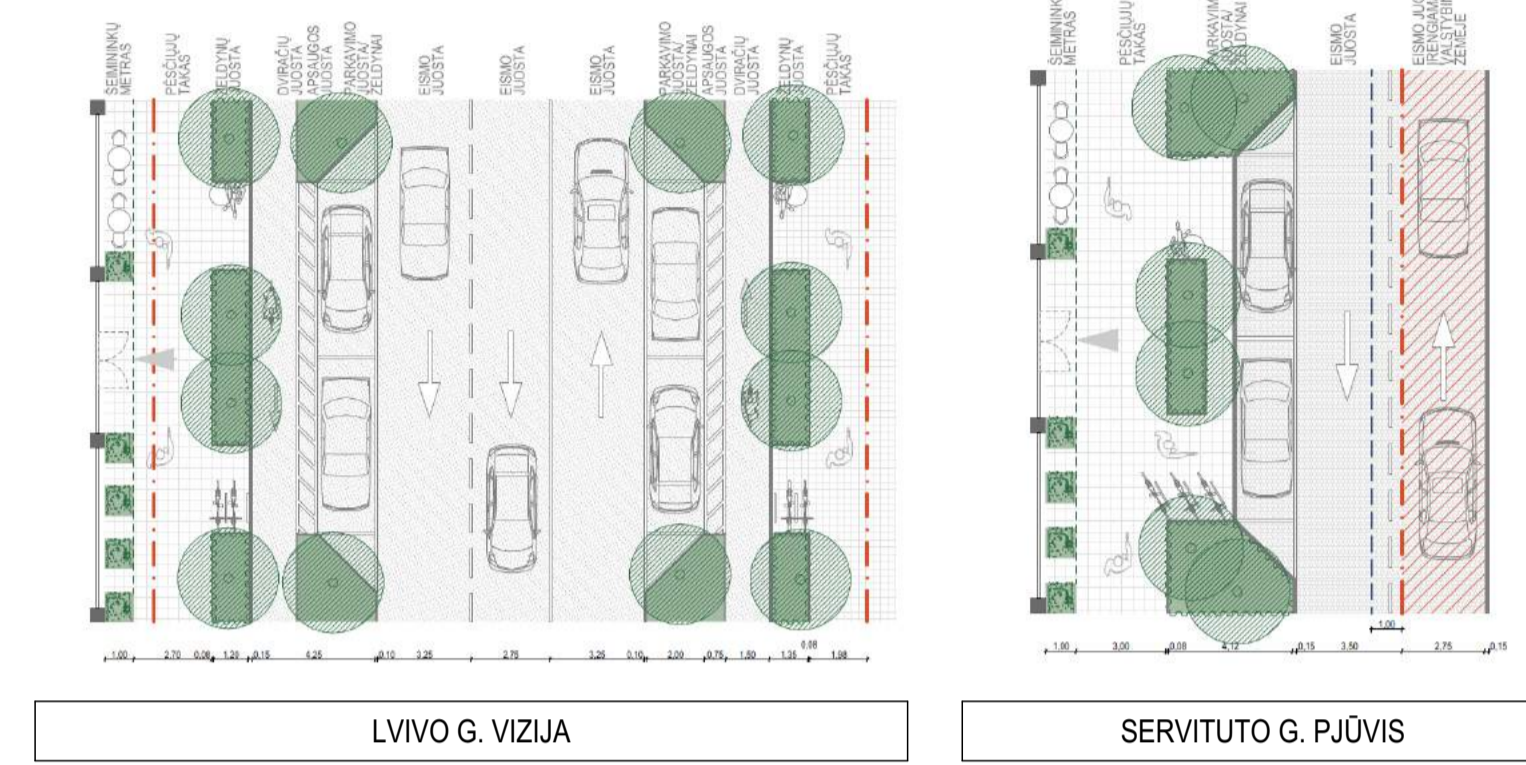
ŠEIMININKŲ METRAS

PĖSČIŲJŲ TAKAS

ŽELDYNŲ JUOSTA

DVIRAČIŲ JUOSTA

APSAUGOS JUOSTA

PARKAVIMO JUOSTA/ ŽELDYNAI

EISMO JUOSTA

EISMO JUOSTA

EISMO JUOSTA

PARKAVIMO JUOSTA/ ŽELDYNAI

APSAUGOS JUOSTA

DVIRAČIŲ JUOSTA

ŽELDYNŲ JUOSTA

PĖSČIŲJŲ TAKAS

1,00 2,70 0,08 1,20 0,15 4,25 0,10 3,25 2,75 3,25 0,10 2,00 0,75 1,50 1,35 0,08 1,08

LVIVO G. VIZIJA

ŠEIMININKŲ METRAS

PĖSČIŲJŲ TAKAS

PARKAVIMO JUOSTA/ ŽELDYNAI

EISMO JUOSTA

EISMO JU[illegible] ĮRENGIAM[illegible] VALSTYBI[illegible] ŽEMĖJE

1,00 3,00 0,08 4,12 0,15 3,50 1,00 2,75 0,15

SERVITUTO G. PJŪVIS